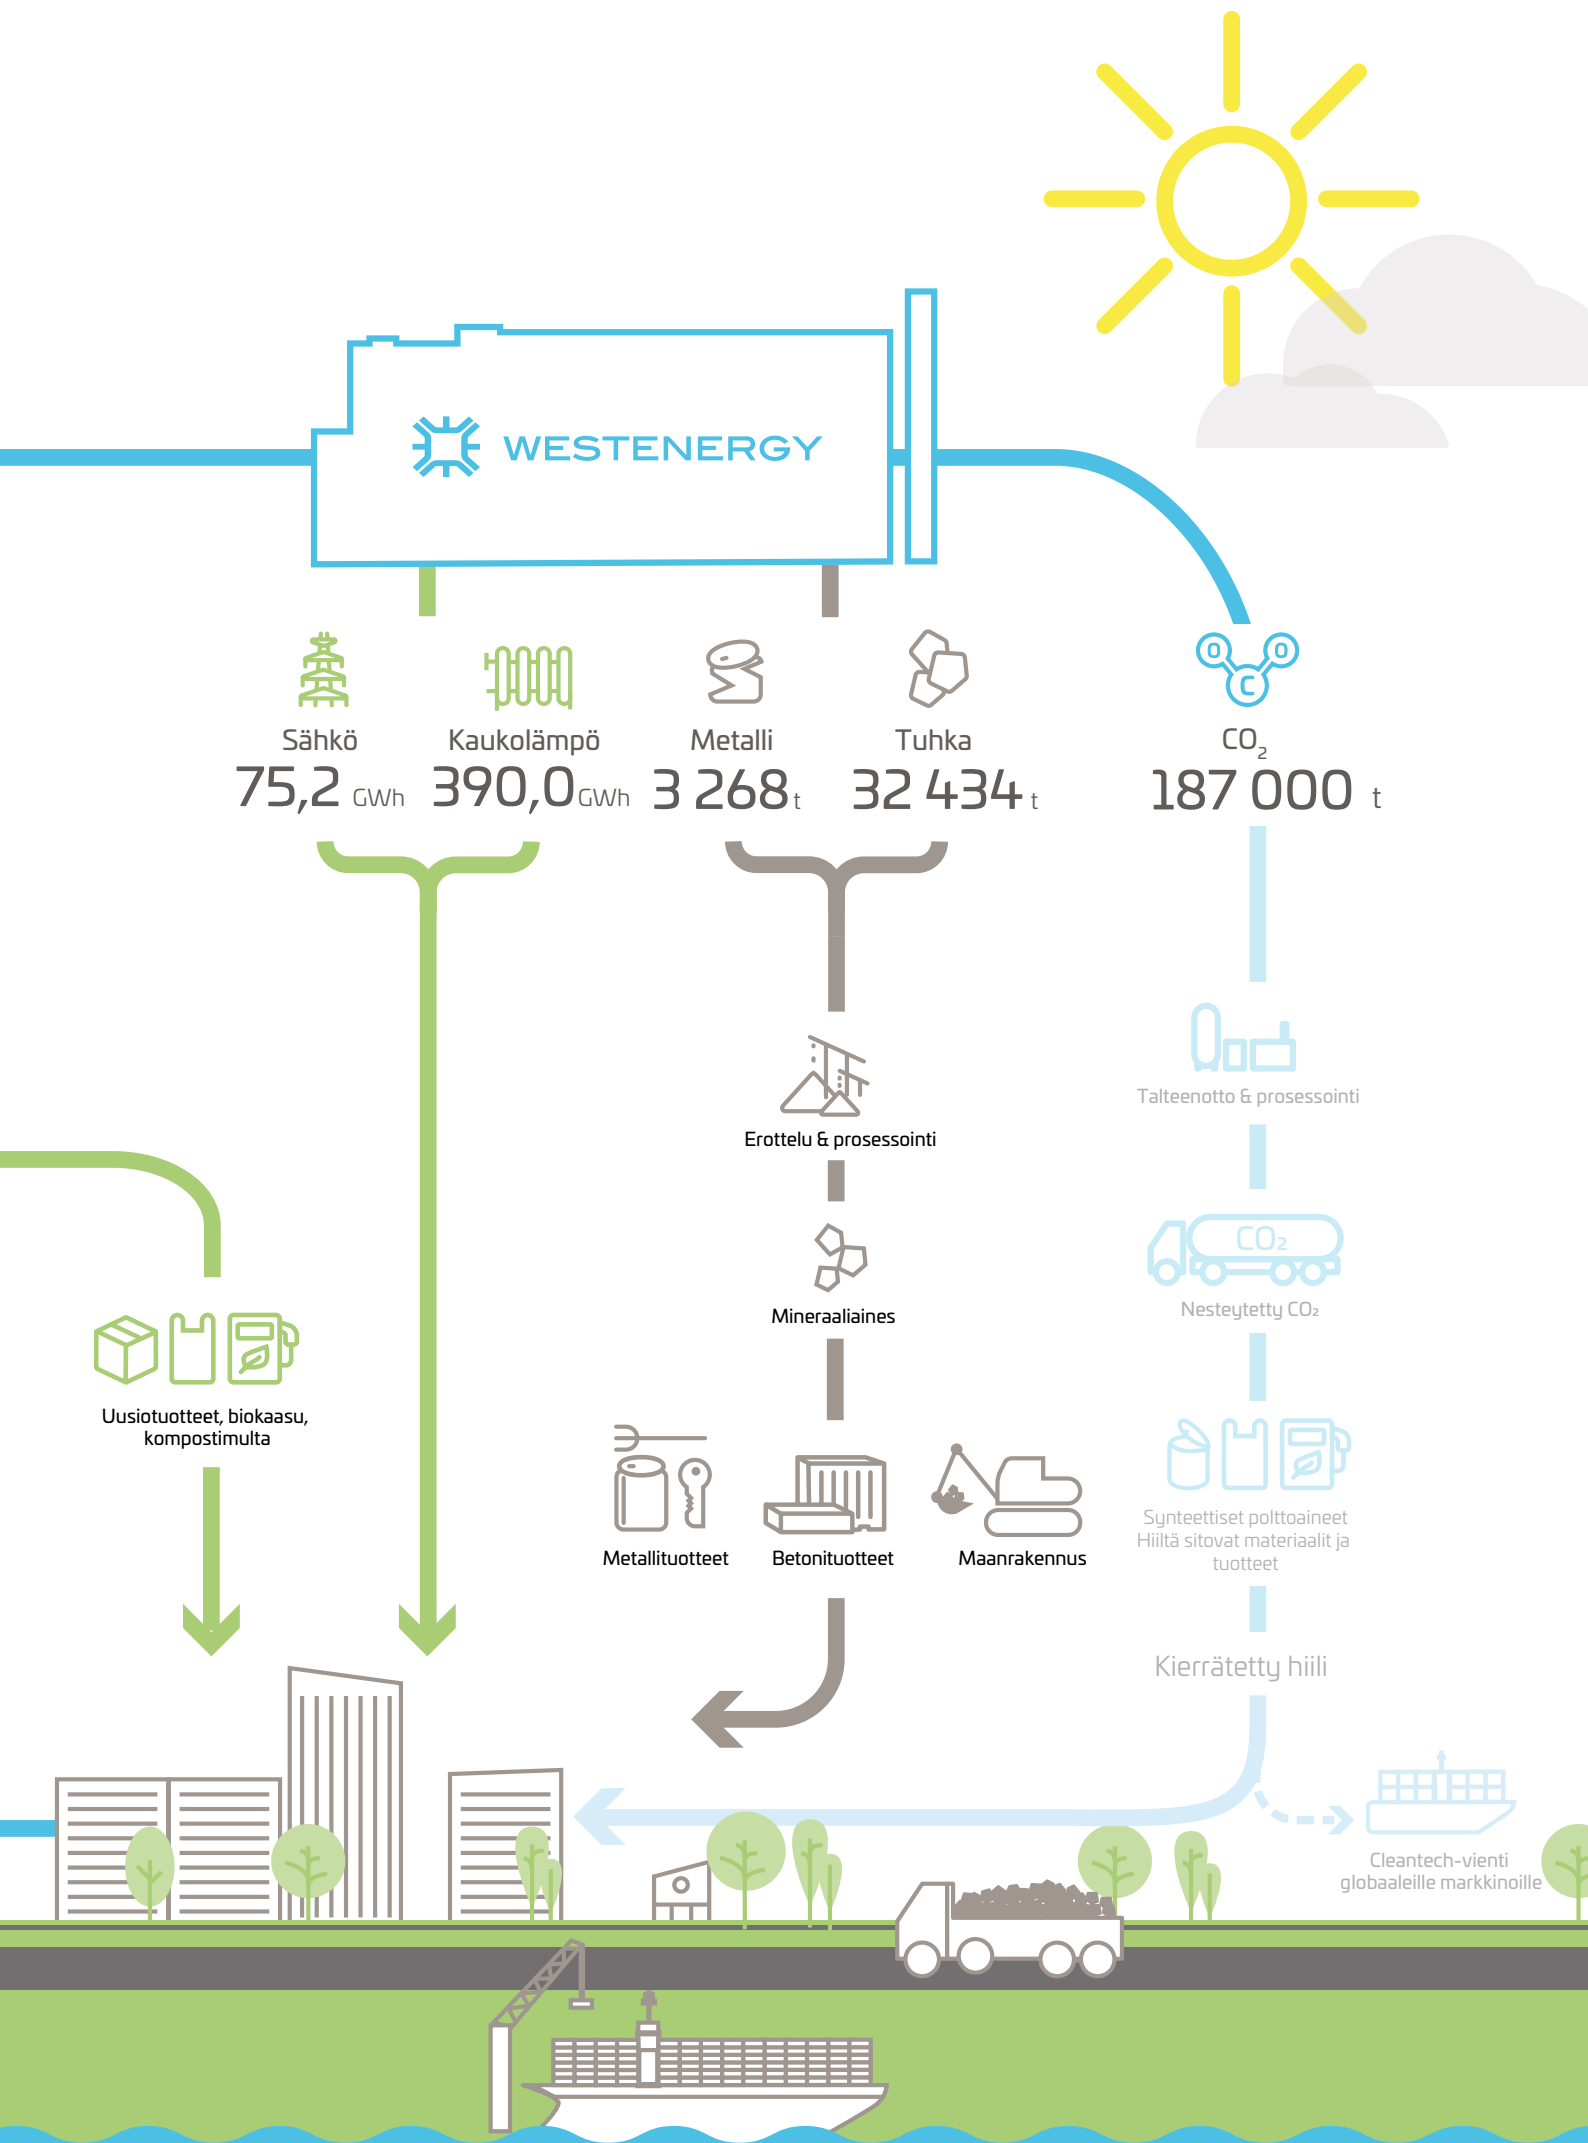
WESTENERGY

Sähkö
75,2 GWh

Kaukolämpö
390,0 GWh

Metalli
3 268 t

Tuhka
32 434 t

$CO_2$
187 000 t

Talteenotto & prosessointi

$CO_2$

Nesteytetty $CO_2$

Synteettiset polttoaineet
Hiiltä sitovat materiaalit ja tuotteet

Kierrätetty hiili

Erottelu & prosessointi

Mineraaliaines

Metallituotteet

Betonituotteet

Maanrakennus

Uusiotuotteet, biokaasu, kompostimulta

Cleantech-vienti globaaleille markkinoille